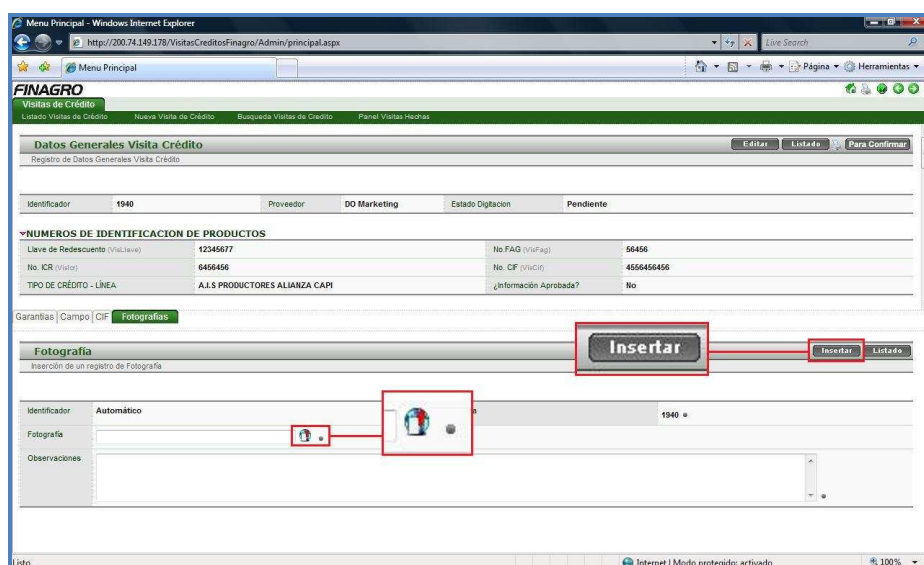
Menu Principal - Windows Internet Explorer

http://200.74.149.178/VisitasCreditosFinagro/Admin/principal.aspx

Live Search

Menu Principal

Página ▾ Herramientas ▾

FINAGRO

Visitas de Crédito

Listado Visitas de Crédito | Nueva Visita de Crédito | Busqueda Visitas de Credito | Panel Visitas Hechas

Datos Generales Visita Crédito

Registro de Datos Generales Visita Crédito

Editar | Listado | Para Confirmar

| Identificador | 1940 | Proveedor | DO Marketing | Estado Digitacion | Pendiente |
|---|---|---|---|---|---|

▾NUMEROS DE IDENTIFICACION DE PRODUCTOS

| Llave de Redescuento (VisLlave) | 12345677 | No.FAG (VisFag) | 56456 |
|---|---|---|---|
| No. ICR (VisIcr) | 6456456 | No. CIF (VisCif) | 4556456456 |
| TIPO DE CRÉDITO - LÍNEA | A.I.S PRODUCTORES ALIANZA CAPI | ¿Información Aprobada? | No |

Garantias | Campo | CIF | Fotografias

Fotografía

Inserción de un registro de Fotografía

Insertar

Insertar | Listado

Identificador | Automático | 1940

Fotografía

Observaciones

Listo

Internet | Modo protegido: activado

100%